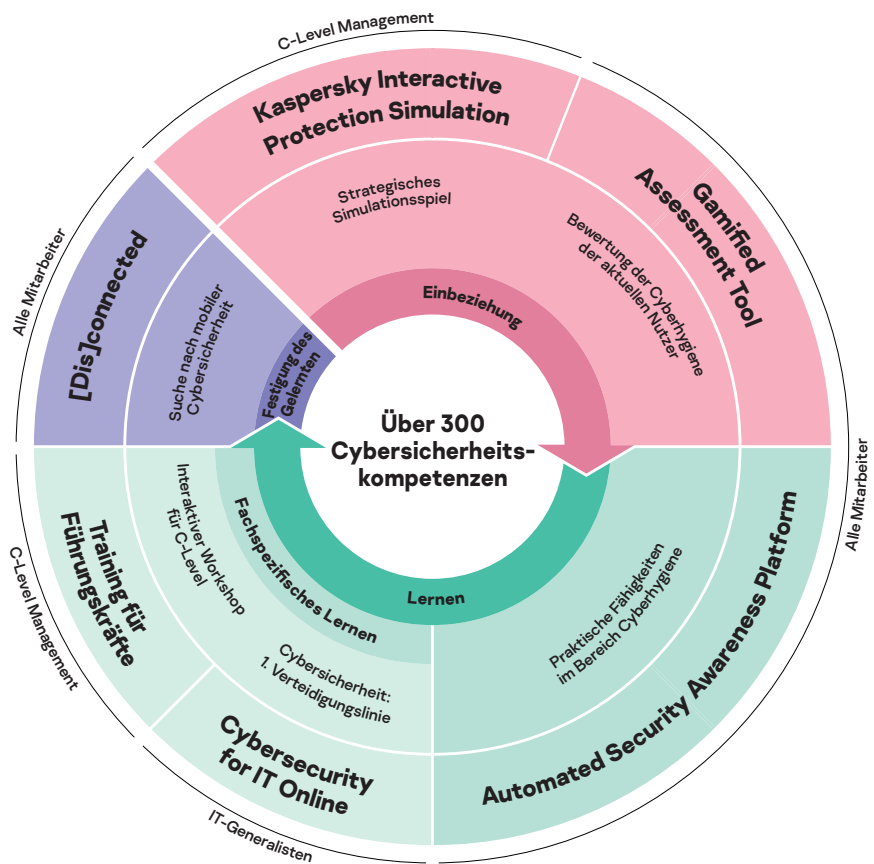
C-Level Management

Kaspersky Interactive Protection Simulation

Strategisches Simulationsspiel

Gamified Assessment Tool

Bewertung der Cyberhygiene der aktuellen Nutzer

Alle Mitarbeiter

[Dis]connected

Suche nach mobiler Cybersicherheit

Festigung des Gelernten

Einbeziehung

Über 300 Cybersicherheitskompetenzen

Alle Mitarbeiter

C-Level Management

Training für Führungskräfte

Interaktiver Workshop für C-Level

Fachspezifisches Lernen

Lernen

Cybersicherheit: 1. Verteidigungslinie

Praktische Fähigkeiten im Bereich Cyberhygiene

Automated Security Awareness Platform

Cybersecurity for IT Online

IT-Generalisten